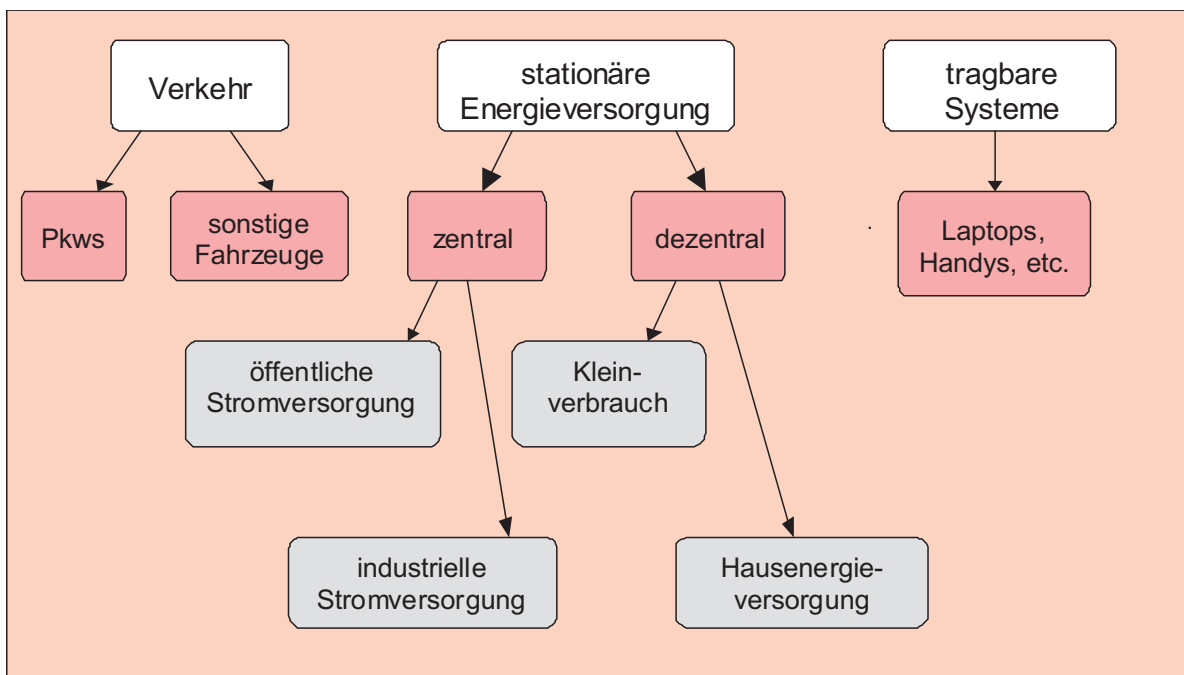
Verkehr

stationäre Energieversorgung

tragbare Systeme

Pkws

sonstige Fahrzeuge

zentral

dezentral

Laptops, Handys, etc.

öffentliche Stromversorgung

Kleinverbrauch

industrielle Stromversorgung

Hausenergieversorgung